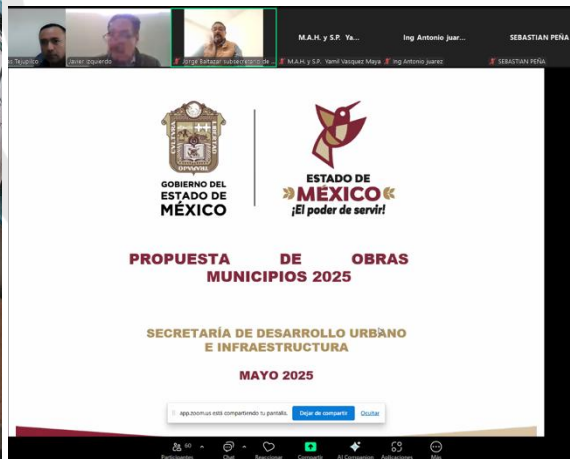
o Tejupilco
Javier Izquierdo
Jorge Baltazar subsecretario de
M.A.H. y S.P. Ya...
M.A.H. y S.P. Yamil Vasquez Maya
Ing Antonio juar...
Ing Antonio juarez
SEBASTIAN PEÑA
SEBASTIAN PEÑA

GOBIERNO DEL ESTADO DE MÉXICO

ESTADO DE MÉXICO ¡El poder de servir!

PROPUESTA DE OBRAS MUNICIPIOS 2025

SECRETARÍA DE DESARROLLO URBANO E INFRAESTRUCTURA

MAYO 2025

app.zoom.us está compartiendo tu pantalla. Dejar de compartir Ocultar

60 Participantes Chat Reacciones Compartir AI Companion Aplicaciones Más